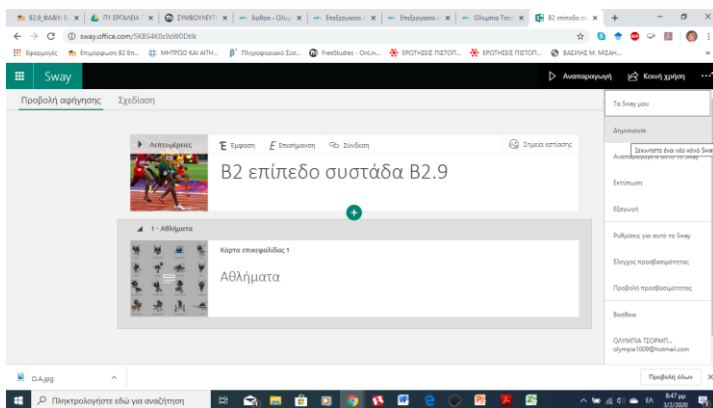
B2.9_ΦΑΚΕΛ | ΠΙ ΕΡΓΑΛΕΙΑ | ΣΥΜΒΟΥΛΕΥΤ | Άρθρα - Ολυμ | Επεξεργασία | Επεξεργασία | Olympia Tsio | B2 επίπεδο σ

sway.office.com/5KBS4K0z9zW0Dtlk

Εφαρμογές | Επιμόρφωση Β2 Επ... | ΜΗΤΡΩΟ ΚΑΙ ΑΙΤΗ... | Πληροφοριακό Σύσ... | FreeStudies - OnLin... | ΕΡΩΤΗΣΕΙΣ ΠΙΣΤΟΠ... | ΕΡΩΤΗΣΕΙΣ ΠΙΣΤΟΠ... | ΒΑΣΙΛΗΣ Μ. ΜΙΣΑΗ...

Sway

Αναπαραγωγή | Κοινή χρήση

Προβολή αφήγησης | Σχεδίαση

Λεπτομέρειες | Έμφαση | Επισήμανση | Σύνδεση | Σημεία εστίασης

B2 επίπεδο συστάδα B2.9

1 - Αθλήματα

Κάρτα επικεφαλίδας 1

Αθλήματα

Τα Sway μου

Δημιουργία

Ξεκινήστε ένα νέο κενό Sway

Αναπαραγωγή αυτού του Sway

Εκτύπωση

Εξαγωγή

Ρυθμίσεις για αυτό το Sway

Έλεγχος προσβασιμότητας

Προβολή προσβασιμότητας

Βοήθεια

ΟΛΥΜΠΙΑ ΤΣΟΡΜΠ...
olympia1009@hotmail.com

O.A.jpg

Προβολή όλων

Πληκτρολογήστε εδώ για αναζήτηση

EL 8:47 μμ 3/2/2020